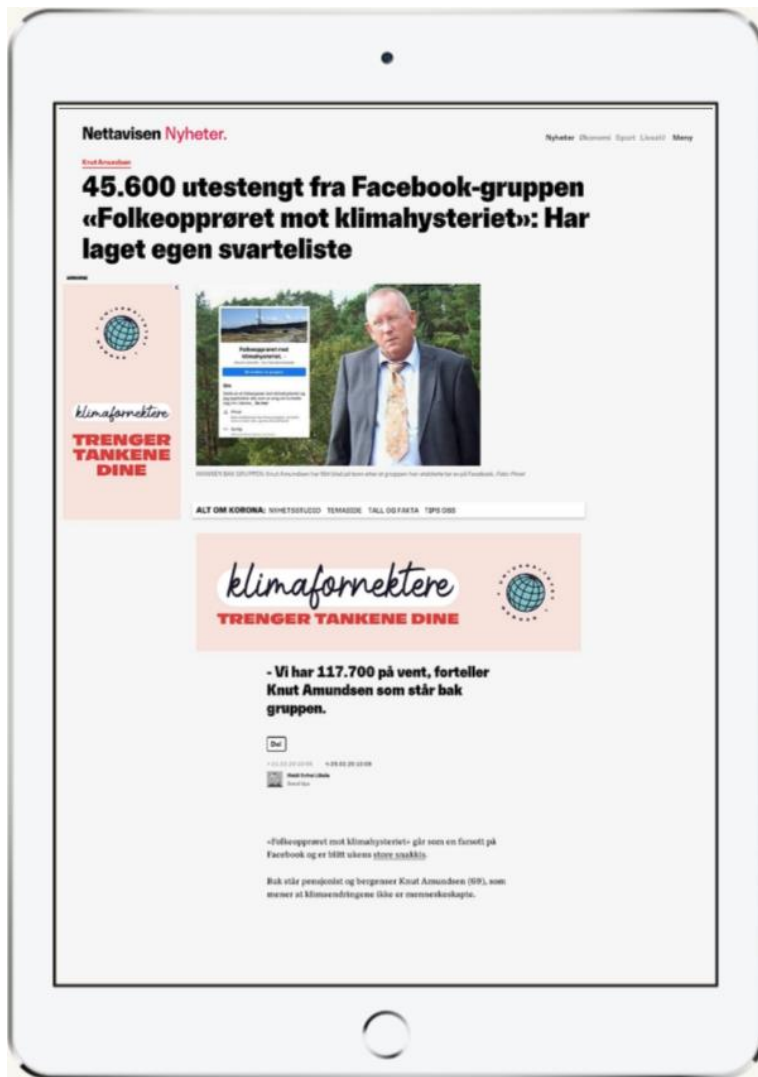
Nettavisen Nyheter.

Nyheter Økonomi Sport Livsstil Meny

Knut Amundsen

45.600 utestengt fra Facebook-gruppen «Folkeopprøret mot klimahysteriet»: Har laget egen svarteliste

Annonse

klimafornektere

TRENGER TANKENE DINE

Folkeopprøret mot klimahysteriet

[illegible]

ALT OM KORONA: NYHETSSTUDIO TEMASIDE TALL OG FAKTA TIPS OSS

klimafornektere

TRENGER TANKENE DINE

- Vi har 117.700 på vent, forteller Knut Amundsen som står bak gruppen.

Del

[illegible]

«Folkeopprøret mot klimahysteriet» går som en farsott på Facebook og er blitt ukens store snakkis.

Bak står pensjonist og bergenser Knut Amundsen (69), som mener at klimaendringene ikke er menneskeskapte.